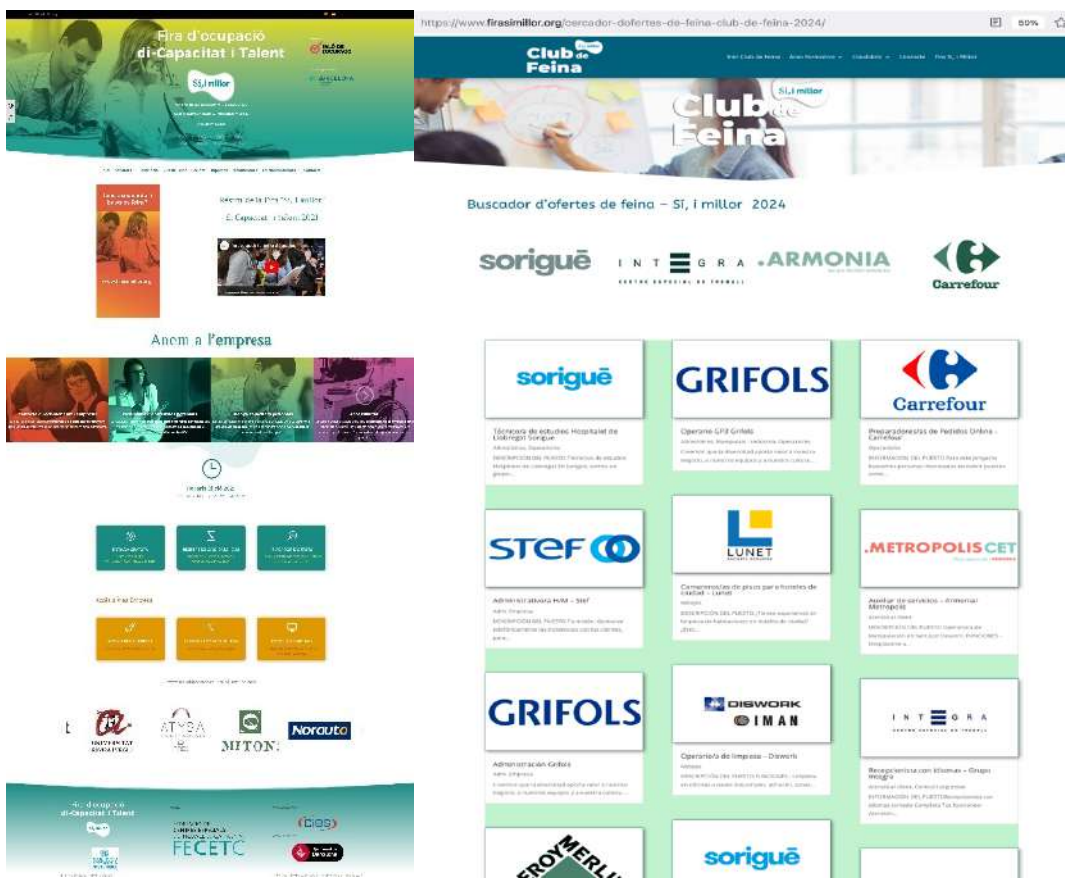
Fira d'ocupació di-Capacitat i Talent

Sí, i millor

Anem a l'empresa

Norauto

MITON

FECETC

https://www.firasimillor.org/cercador-ofertes-de-feina-club-de-feina-2024/

50%

Club de Feina

Club de Feina

Sí, i millor

Buscador d'ofertes de feina – Sí, i millor 2024

sorigué

INTEGRA

ARMONIA

Carrefour

sorigué

Tècnic/a de estudios Hospitalet de Llobregat Sorigue

GRIFOLS

Operario GP2 Grifols

Carrefour

Preparadores/as de Pedidos Online - Carrefour

STEF

Administrativa RRHH – Stef

LUNET

Camareros/as de pisos para hoteles de ciudad – Lunet

METROPOLIS CET

Auxiliar de servicios – Armonia Metropolis

GRIFOLS

Administración Grifols

DISWORK IMAN

Operario/a de limpieza – Diswork

INTEGRA

Recepcionista con idiomas – Grupo Integra

LEROY MERLIN

sorigué